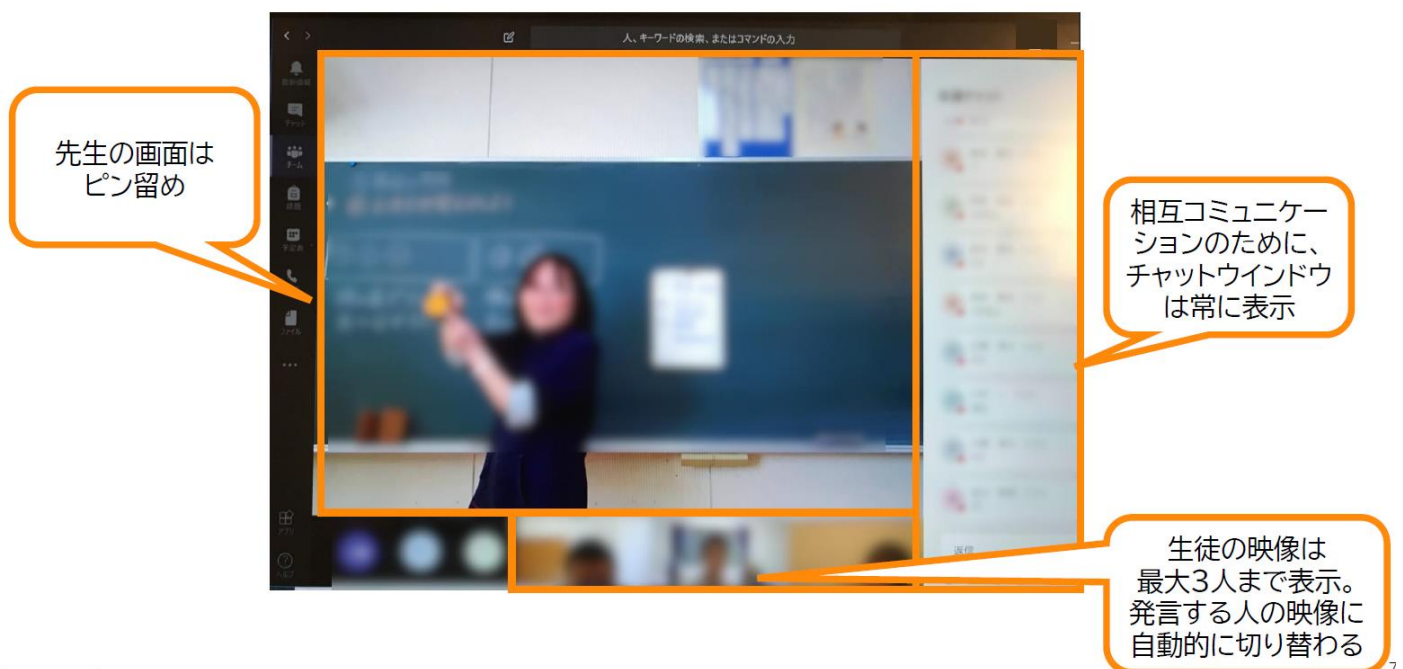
人、キーワードの検索、またはコマンドの入力

最新情報

チャット

チーム

課題

予定表

ファイル

...

アプリ

ヘルプ

先生の画面はピン留め

相互コミュニケーションのために、チャットウインドウは常に表示

生徒の映像は最大3人まで表示。発言する人の映像に自動的に切り替わる

7